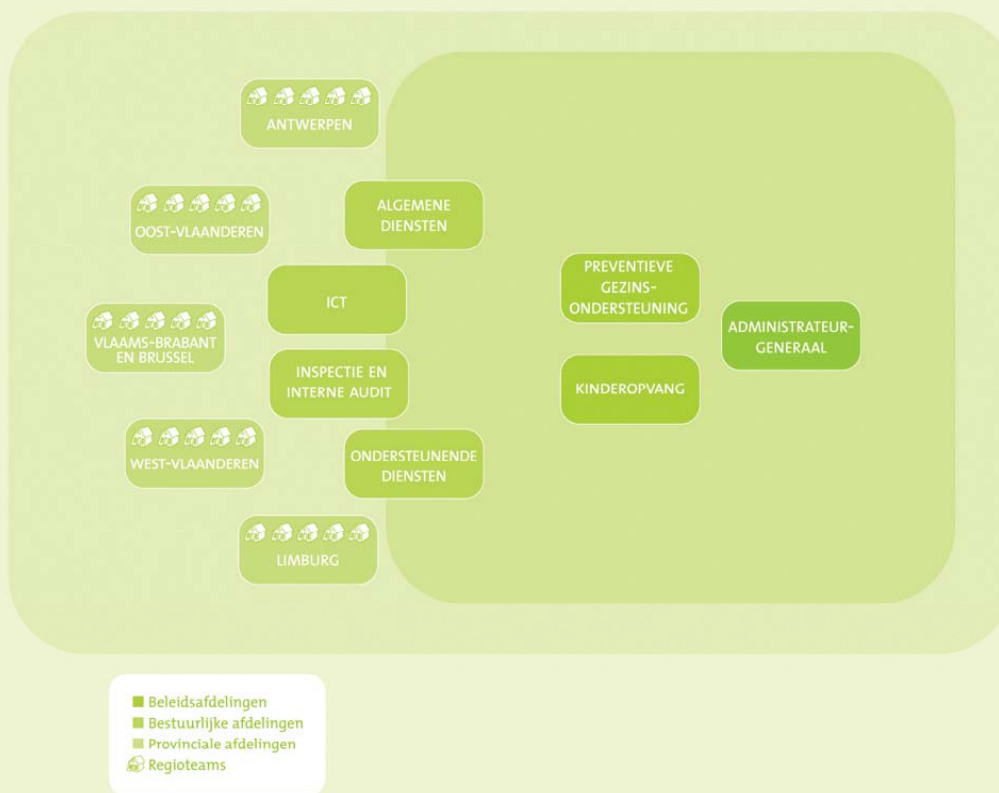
ANTWERPEN

OOST-VLAANDEREN

VLAAMS-BRABANT EN BRUSSEL

WEST-VLAANDEREN

LIMBURG

ALGEMENE DIENSTEN

ICT

INSPECTIE EN INTERNE AUDIT

ONDERSTEUNENDE DIENSTEN

PREVENTIEVE GEZINS-ONDERSTEUNING

KINDEROPVANG

ADMINISTRATEUR-GENERAAL

Beleidsafdelingen
Bestuurlijke afdelingen
Provinciale afdelingen
Regioteams